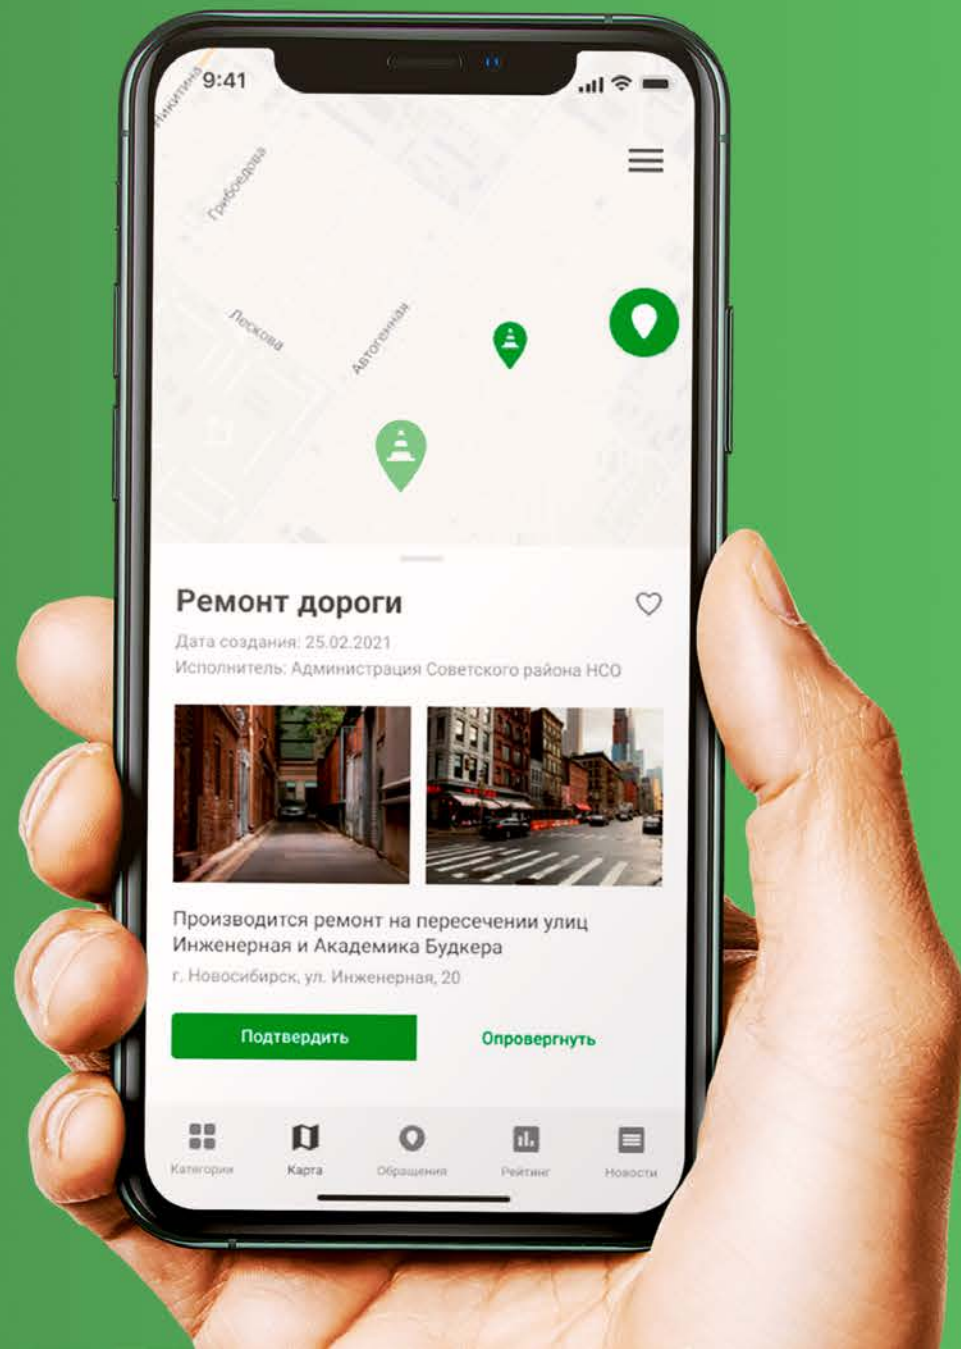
9:41

Никитина

Грибоедова

Лескова

Автогенная

Ремонт дороги

Дата создания: 25.02.2021

Исполнитель: Администрация Советского района НСО

Производится ремонт на пересечении улиц Инженерная и Академика Будкера

г. Новосибирск, ул. Инженерная, 20

Подтвердить

Опровергнуть

Категории

Карта

Обращения

Рейтинг

Новости